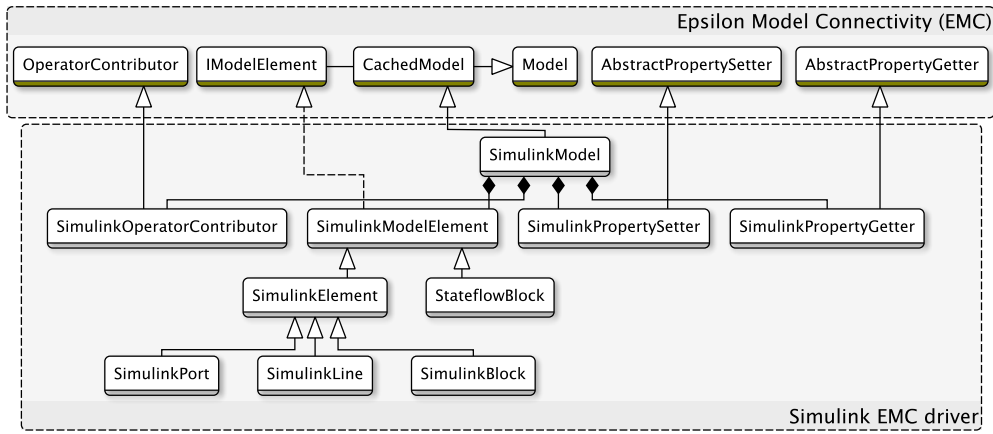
Epsilon Model Connectivity (EMC)

OperatorContributor

IModelElement

CachedModel

Model

AbstractPropertySetter

AbstractPropertyGetter

SimulinkModel

SimulinkOperatorContributor

SimulinkModelElement

SimulinkPropertySetter

SimulinkPropertyGetter

SimulinkElement

StateflowBlock

SimulinkPort

SimulinkLine

SimulinkBlock

Simulink EMC driver